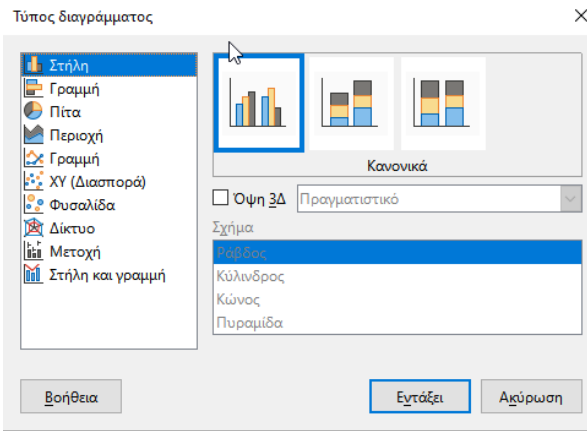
Τύπος διαγράμματος

Στήλη
Γραμμή
Πίτα
Περιοχή
Γραμμή
XY (Διασπορά)
Φυσαλίδα
Δίκτυο
Μετοχή
Στήλη και γραμμή

Κανονικά

Όψη 3Δ
Πραγματιστικό

Σχήμα
Ράβδος
Κύλινδρος
Κώνος
Πυραμίδα

Βοήθεια
Εντάξει
Ακύρωση